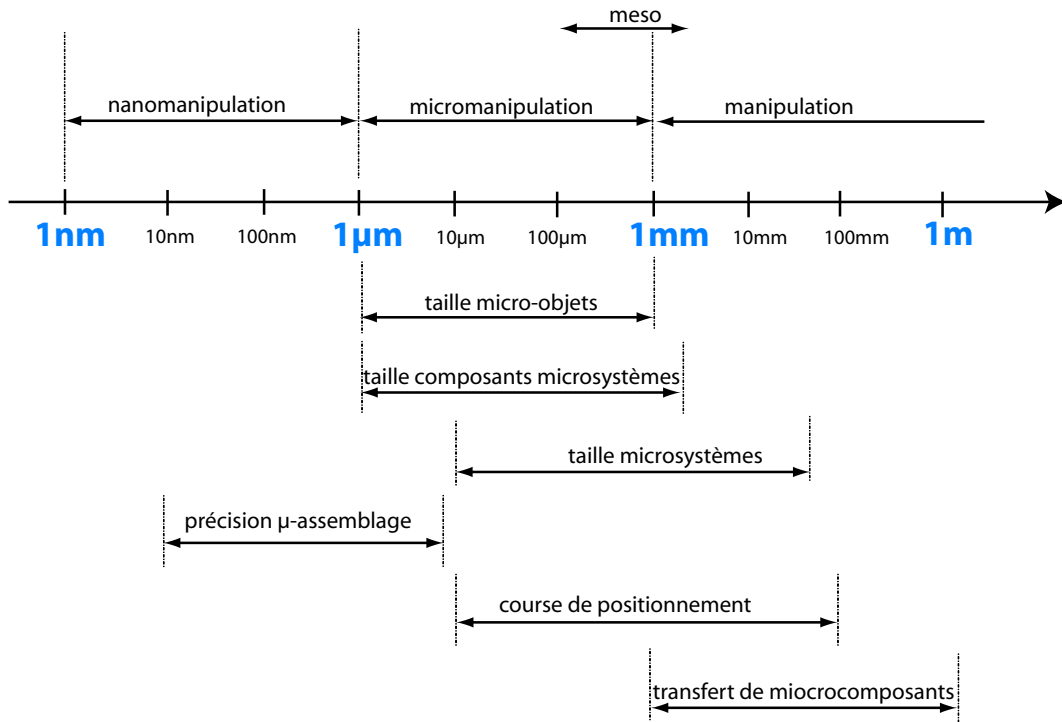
meso

nanomanipulation

micromanipulation

manipulation

1nm 10nm 100nm 1µm 10µm 100µm 1mm 10mm 100mm 1m

taille micro-objets

taille composants microsystèmes

taille microsystèmes

précision µ-assemblage

course de positionnement

transfert de miocrocomposants